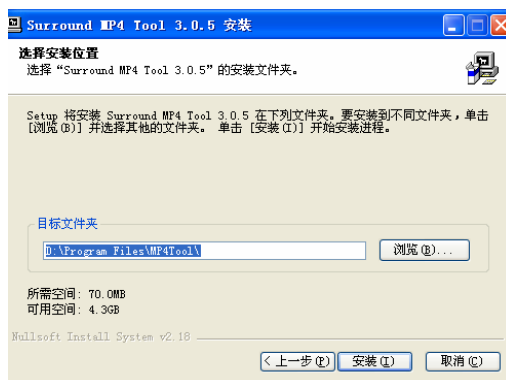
Surround MP4 Tool 3.0.5 安装

选择安装位置
选择“Surround MP4 Tool 3.0.5”的安装文件夹。

Setup 将安装 Surround MP4 Tool 3.0.5 在下列文件夹。要安装到不同文件夹，单击 [浏览(B)] 并选择其他的文件夹。 单击 [安装(I)] 开始安装进程。

目标文件夹

D:\Program Files\MP4Tool\

浏览(B)...

所需空间: 70.0MB
可用空间: 4.3GB

Nullsoft Install System v2.18

< 上一步(P)
安装(I)
取消(C)